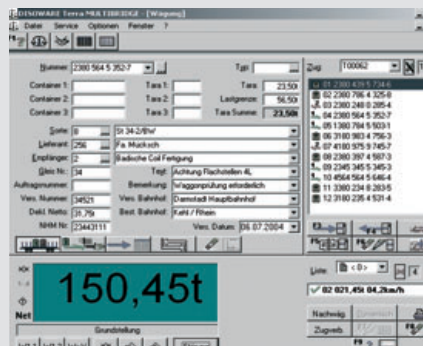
DINOWARE Terra MULTIBRIDGE - [Wägung]
Datei Service Optionen Fenster ?

Nummer: 2380 564 5 352-7
Typ:
Container 1:
Tara 1:
Tara: 23,50t
Container 2:
Tara 2:
Lastgrenze: 56,50t
Container 3:
Tara 3:
Tara Summe: 23,50t
Sorte: 8 St 34-2/8/W
Lieferant: 256 Fa. Mucksch
Empfänger: 2 Badische Coil Fertigung
Gleis Nr.: 34
Text: Achtung Flachstellen 4L
Auftragsnummer:
Bemerkung: Waggonprüfung erforderlich
Vers. Nummer: 34521
Vers. Bahnhof: Darmstadt Hauptbahnhof
Dekl. Netto: 31,79t
Best. Bahnhof: Kehl / Rhein
NHM Nr.: 23443111
Vers. Datum: 06.07.2004

Zug: 100062
01 2380 439 5 734-6
02 2380 706 4 325-6
03 2380 248 0 285-4
04 2380 564 5 352-7
05 1380 704 5 503-1
06 3180 983 4 756-3
07 4180 975 9 745-7
08 2380 397 4 587-3
09 2380 345 5 345-5
10 4564 564 5 646-4
11 3380 234 8 283-5
12 3180 235 4 531-4

150,45t
Net
Grundstellung

Liste: 0
02 021,45t 04,2km/h
Nachwieg
Zugweb